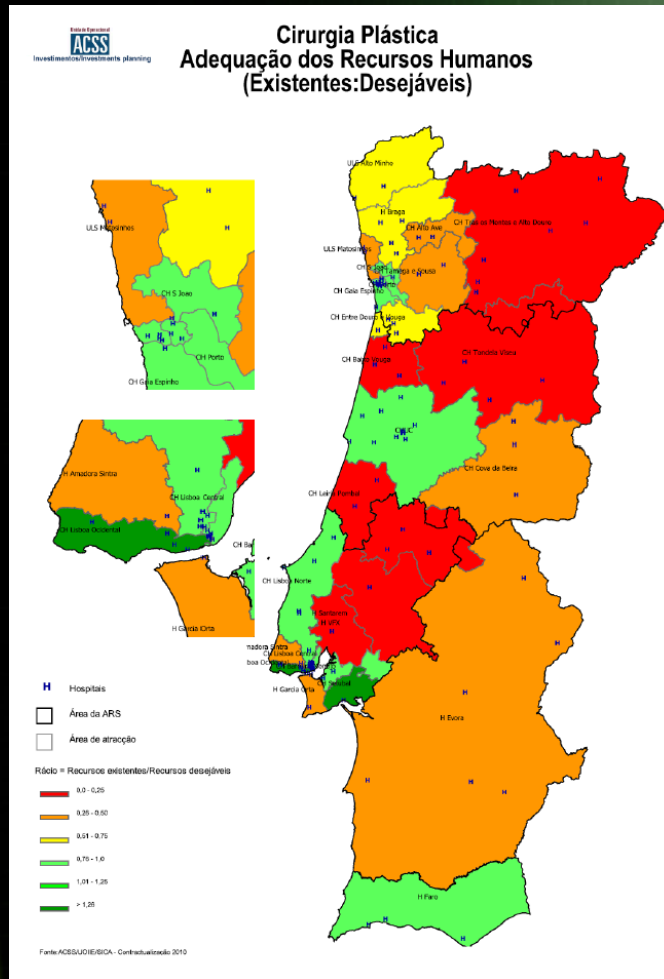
ACSS
Investimentos/Investments planning

Cirurgia Plástica
Adequação dos Recursos Humanos
(Existentes:Desejáveis)

ULS Matosinhos
H
CH S João
CH Porto
CH Gaia Espinho

H Amadora Sintra
CH Lisboa Central
CH Lisboa Ocidental
H Garcia Orta
CH Ba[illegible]
CH Lisboa Norte

ULS Alto Minho
H Braga
CH Alto Ave
CH Trás os Montes e Alto Douro
ULS Matosinhos
CH S João
CH Tâmega e Sousa
CH Gaia Espinho
CH Entre Douro e Vouga
CH Baixo Vouga
CH Tondela Viseu
CHUC
CH Cova da Beira
CH Leiria Pombal
H Santarém
H VFX
CH Lisboa Norte
madora Sintra
CH Lisboa Central
boa Oc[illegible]
CH Setúbal
H Garcia Orta
H Évora
H Faro

H Hospitais
Área da ARS
Área de atracção

Rácio = Recursos existentes/Recursos desejáveis
0,0 - 0,25
0,25 - 0,50
0,51 - 0,75
0,75 - 1,0
1,01 - 1,25
> 1,25

Fonte:ACSS/UOIE/SICA - Contractualização 2010